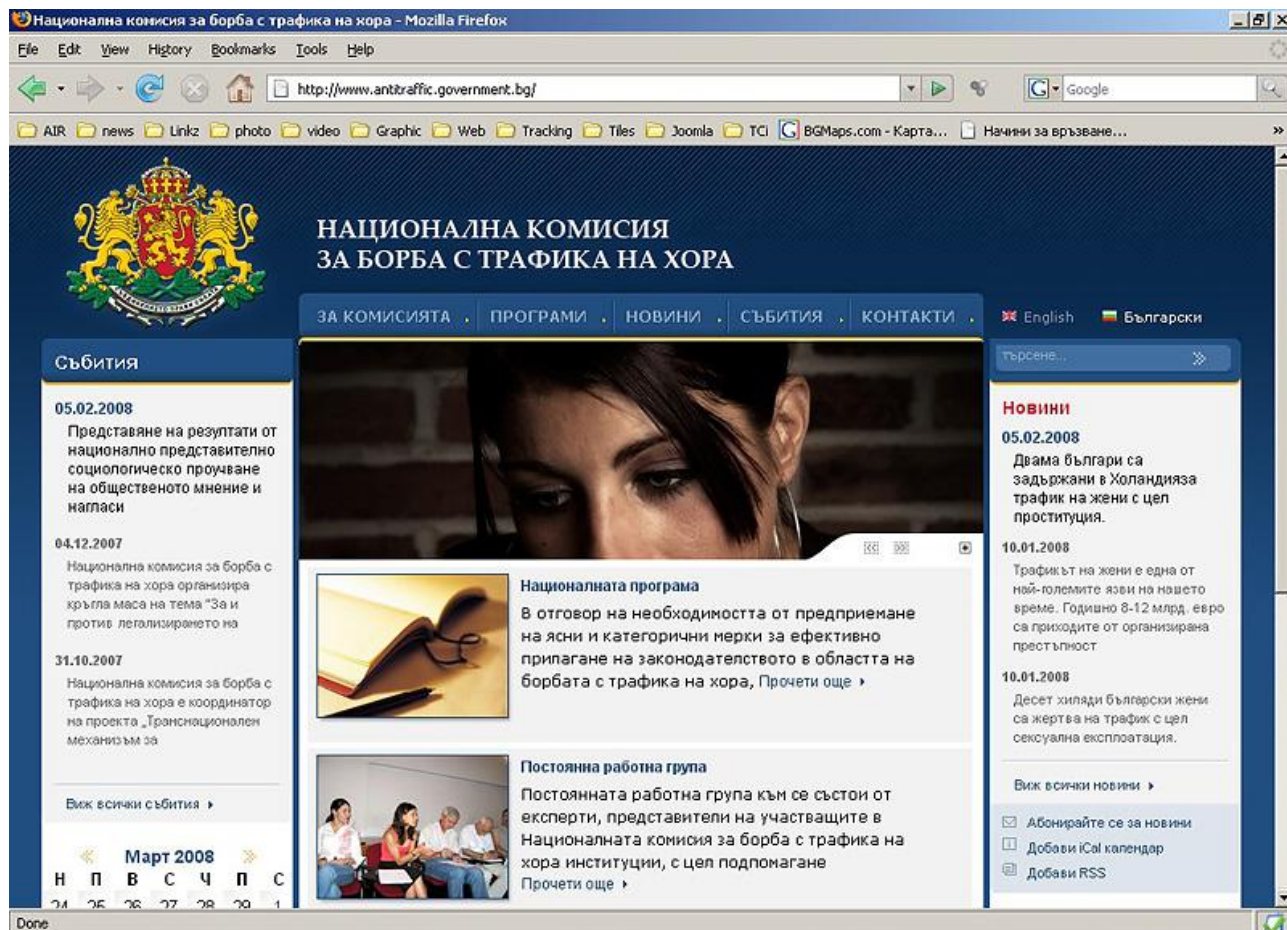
Национална комисия за борба с трафика на хора - Mozilla Firefox

File Edit View History Bookmarks Tools Help

http://www.antitraffic.government.bg/

Google

AIR news Linkz photo video Graphic Web Tracking Tiles Joomla TCi BGMaps.com - Карта... Начини за връзване...

НАЦИОНАЛНА КОМИСИЯ
ЗА БОРБА С ТРАФИКА НА ХОРА

ЗА КОМИСИЯТА ПРОГРАМИ НОВИНИ СЪБИТИЯ КОНТАКТИ

English Български

Събития

05.02.2008
Представяне на резултати от национално представително социологическо проучване на общественото мнение и нагласи

04.12.2007
Национална комисия за борба с трафика на хора организира кръгла маса на тема "За и против легализирането на

31.10.2007
Национална комисия за борба с трафика на хора е координатор на проекта „Транснационален механизъм за

Виж всички събития

Март 2008

| Н | П | В | С | Ч | П | С |
|---|---|---|---|---|---|---|
| 24 | 25 | 26 | 27 | 28 | 29 | 1 |

Националната програма
В отговор на необходимостта от предприемане на ясни и категорични мерки за ефективно прилагане на законодателството в областта на борбата с трафика на хора, Прочети още

Постоянна работна група
Постоянната работна група към се състои от експерти, представители на участващите в Националната комисия за борба с трафика на хора институции, с цел подпомагане
Прочети още

търсене...

Новини

05.02.2008
Двама българи са задържани в Холандияза трафик на жени с цел проституция.

10.01.2008
Трафикът на жени е една от най-големите язви на нашето време. Годишно 8-12 млрд. евро са приходите от организирана престъпност

10.01.2008
Десет хиляди български жени са жертва на трафик с цел сексуална експлоатация.

Виж всички новини

Абонирайте се за новини
Добави iCal календар
Добави RSS

Done